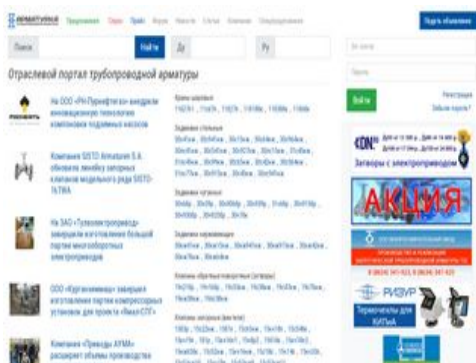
Арматурный

Поиск Найти

Отраслевой портал трубопроводной арматуры

На ООО «РН-Туапсинский НПЗ» внедрили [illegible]

Компания SISTO Armaturen S.A. обновила линейку запорных клапанов модельного ряда SISTO-TKTMA

На ЗАО «Тулэлектропривод» завершили изготовление большой партии многооборотных электроприводов

ООО «Курганхиммаш» завершил изготовление партии компрессорных установок для проекта «Ямал СПГ»

Компания «Приводы АУМА» расширяет объемы производства

Краны шаровые

Задвижки стальные

Задвижки чугунные

Задвижки клиновые

Клапаны обратные поворотные (затворы)

Клапаны запорные (вентили)

Подать объявление

Войти

Регистрация
Забыли пароль?

Затворы с электроприводом

АКЦИЯ

РИЗУР

Термочехлы для КИПиА